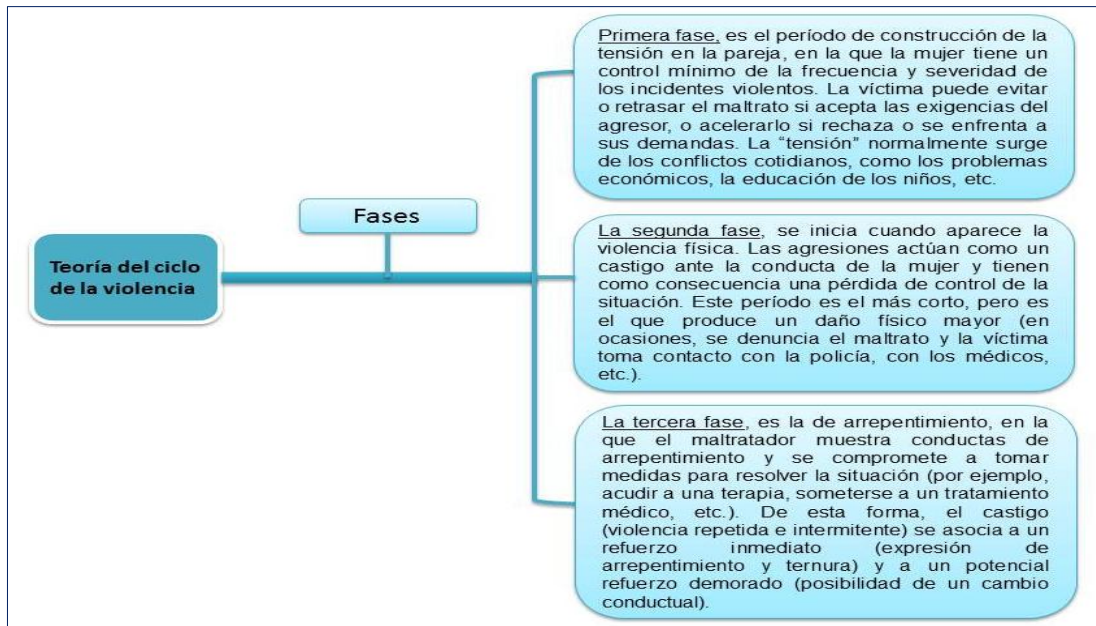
Teoría del ciclo de la violencia

Fases

Primera fase, es el período de construcción de la tensión en la pareja, en la que la mujer tiene un control mínimo de la frecuencia y severidad de los incidentes violentos. La víctima puede evitar o retrasar el maltrato si acepta las exigencias del agresor, o acelerarlo si rechaza o se enfrenta a sus demandas. La "tensión" normalmente surge de los conflictos cotidianos, como los problemas económicos, la educación de los niños, etc.

La segunda fase, se inicia cuando aparece la violencia física. Las agresiones actúan como un castigo ante la conducta de la mujer y tienen como consecuencia una pérdida de control de la situación. Este período es el más corto, pero es el que produce un daño físico mayor (en ocasiones, se denuncia el maltrato y la víctima toma contacto con la policía, con los médicos, etc.).

La tercera fase, es la de arrepentimiento, en la que el maltratador muestra conductas de arrepentimiento y se compromete a tomar medidas para resolver la situación (por ejemplo, acudir a una terapia, someterse a un tratamiento médico, etc.). De esta forma, el castigo (violencia repetida e intermitente) se asocia a un refuerzo inmediato (expresión de arrepentimiento y ternura) y a un potencial refuerzo demorado (posibilidad de un cambio conductual).